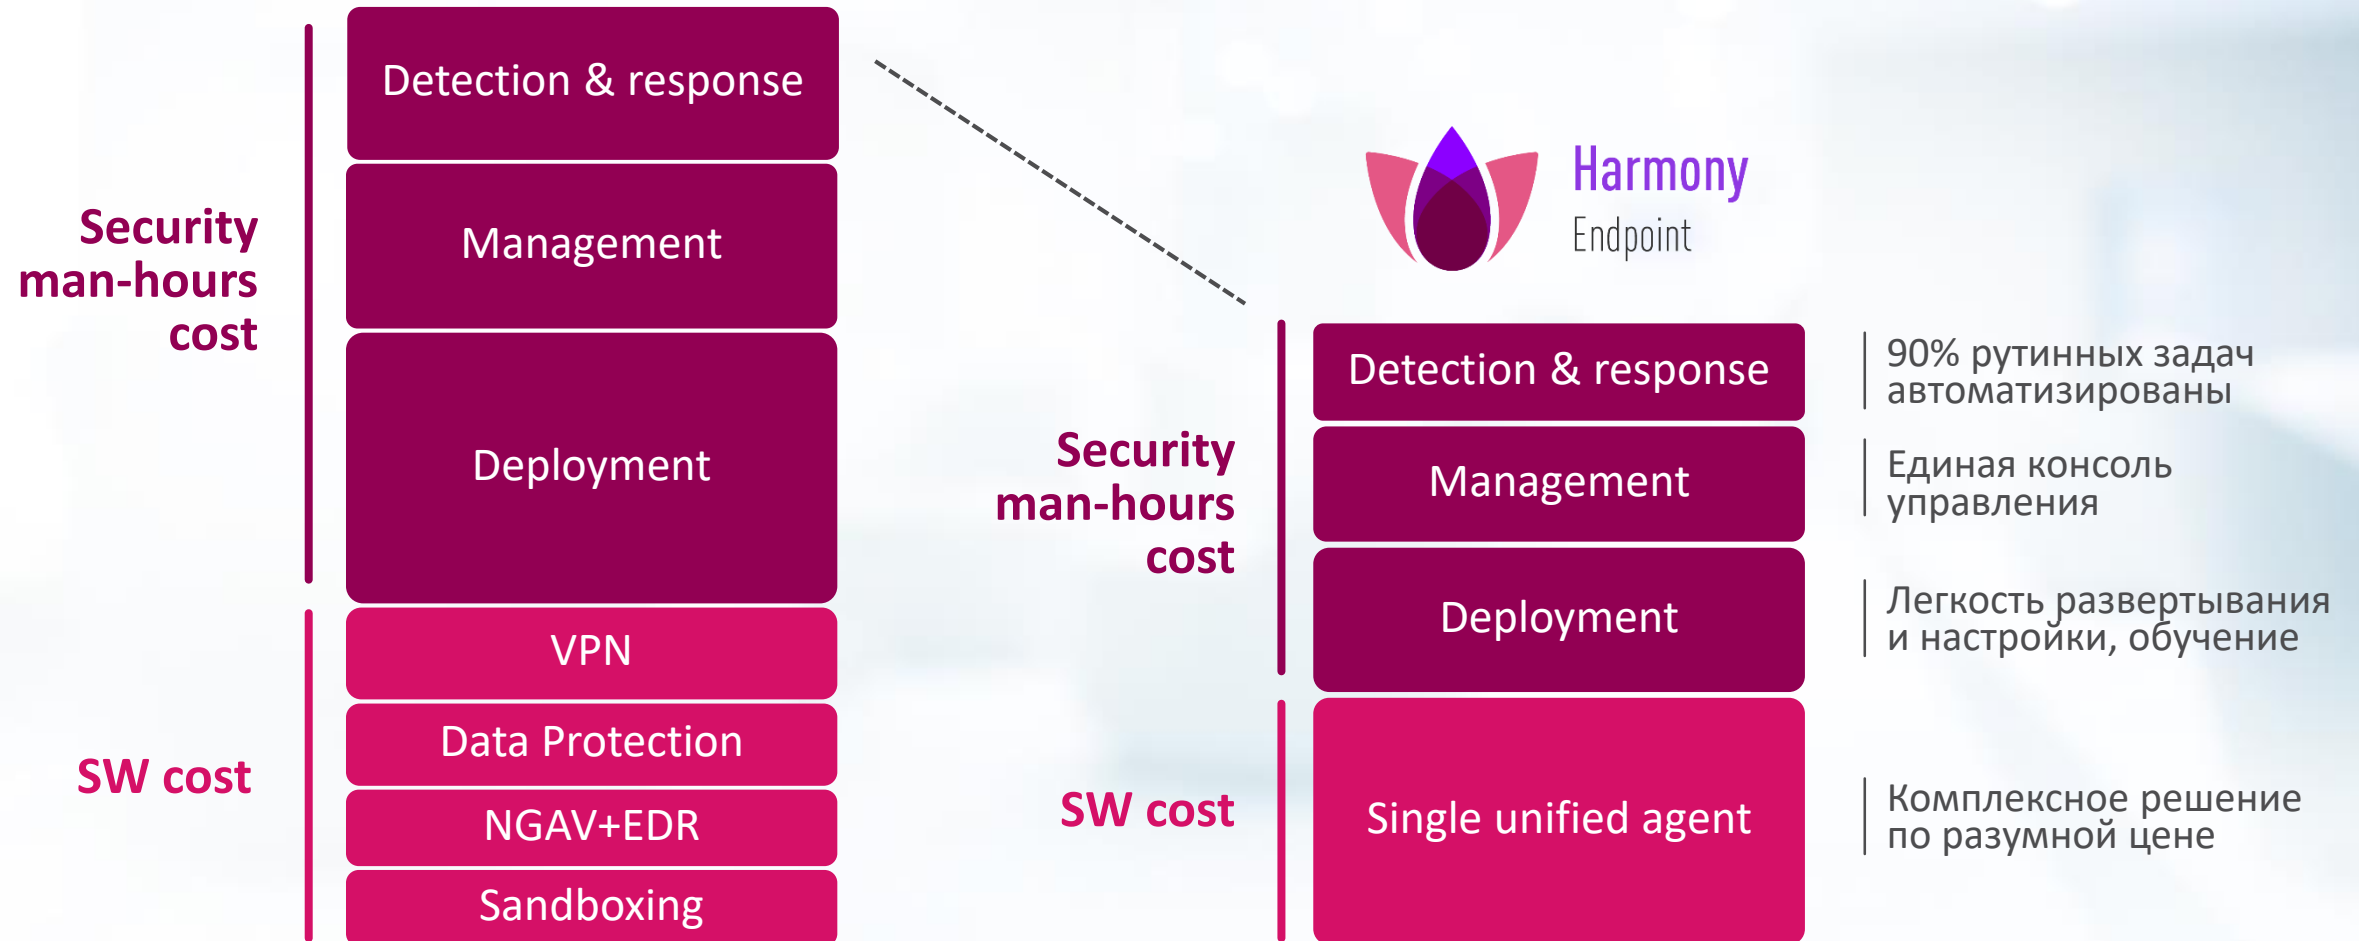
Security man-hours cost

Detection & response

Management

Deployment

SW cost

VPN

Data Protection

NGAV+EDR

Sandboxing

Harmony
Endpoint

Security man-hours cost

Detection & response

90% рутинных задач автоматизированы

Management

Единая консоль управления

Deployment

Легкость развертывания и настройки, обучение

SW cost

Single unified agent

Комплексное решение по разумной цене